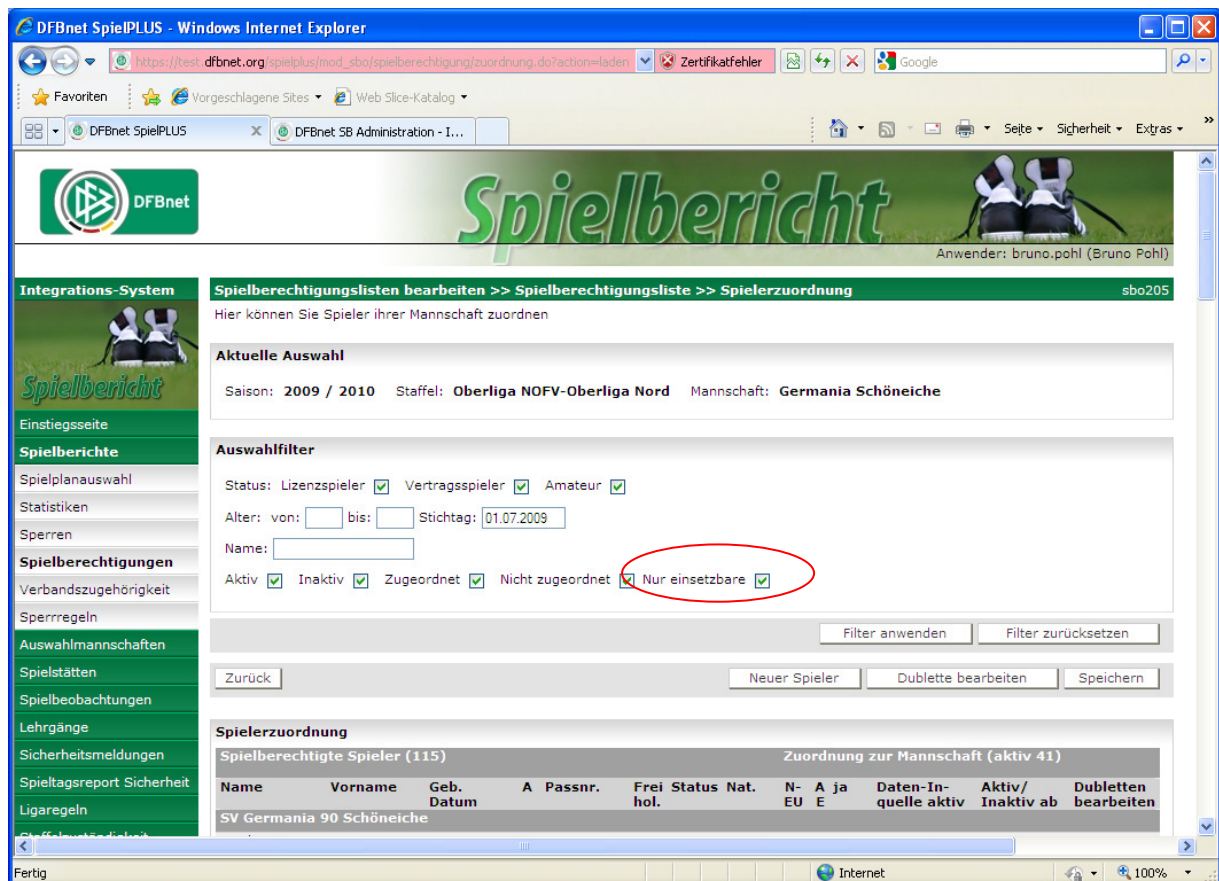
DFBnet SpielPLUS - Windows Internet Explorer

https://test.dfbnet.org/spielplus/mod_sbo/spielberechtigung/zuordnung.do?action=laden Zertifikatfehler Google

Favoriten Vorgeschlagene Sites Web Slice-Katalog

DFBnet SpielPLUS DFBnet SB Administration - I...

Seite Sicherheit Extras

DFBnet

Spielbericht

Anwender: bruno.pohl (Bruno Pohl)

Integrations-System

Spielbericht

Einstiegsseite
Spielberichte
Spielplanauswahl
Statistiken
Sperren
Spielberechtigungen
Verbandszugehörigkeit
Sperrregeln
Auswahlmannschaften
Spielstätten
Spielbeobachtungen
Lehrgänge
Sicherheitsmeldungen
Spieltagsreport Sicherheit
Ligaregeln
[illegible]

Spielberechtigungslisten bearbeiten >> Spielberechtigungsliste >> Spielerzuordnung sbo205

Hier können Sie Spieler ihrer Mannschaft zuordnen

Aktuelle Auswahl

Saison: 2009 / 2010 Staffel: Oberliga NOFV-Oberliga Nord Mannschaft: Germania Schöneiche

Auswahlfilter

Status: Lizenzspieler Vertragsspieler Amateur

Alter: von: bis: Stichtag: 01.07.2009

Name:

Aktiv Inaktiv Zugeordnet Nicht zugeordnet Nur einsetzbare

Filter anwenden Filter zurücksetzen

Zurück Neuer Spieler Dublette bearbeiten Speichern

Spielerzuordnung

Spielberechtigte Spieler (115) Zuordnung zur Mannschaft (aktiv 41)

| Name | Vorname | Geb. Datum | A | Passnr. | Frei hol. | Status | Nat. | N-EU | A ja E | Daten-Inquelle aktiv | Aktiv/ Inaktiv ab | Dubletten bearbeiten |
|---|---|---|---|---|---|---|---|---|---|---|---|---|
| SV Germania 90 Schöneiche | | | | | | | | | | | | |

Fertig Internet 100%